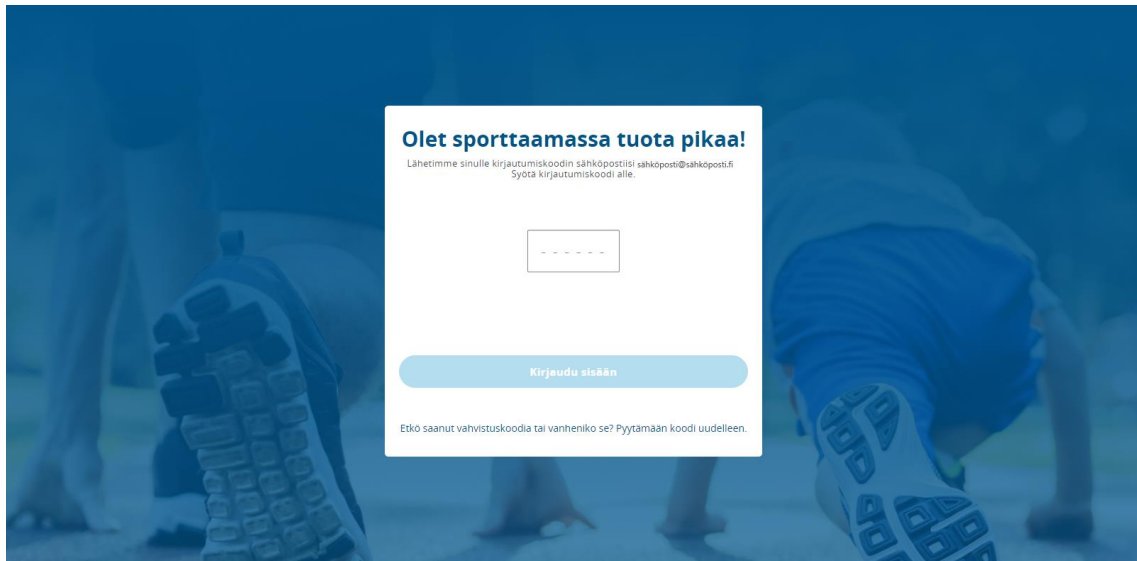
Olet sporttaamassa tuota pikaa!

Lähetimme sinulle kirjautumiskoodin sähköpostiisi sähköposti@sähköposti.fi
Syötä kirjautumiskoodi alle.

- - - - - -

Kirjaudu sisään

Etkö saanut vahvistuskoodia tai vanheniko se? Pyytämään koodi uudelleen.